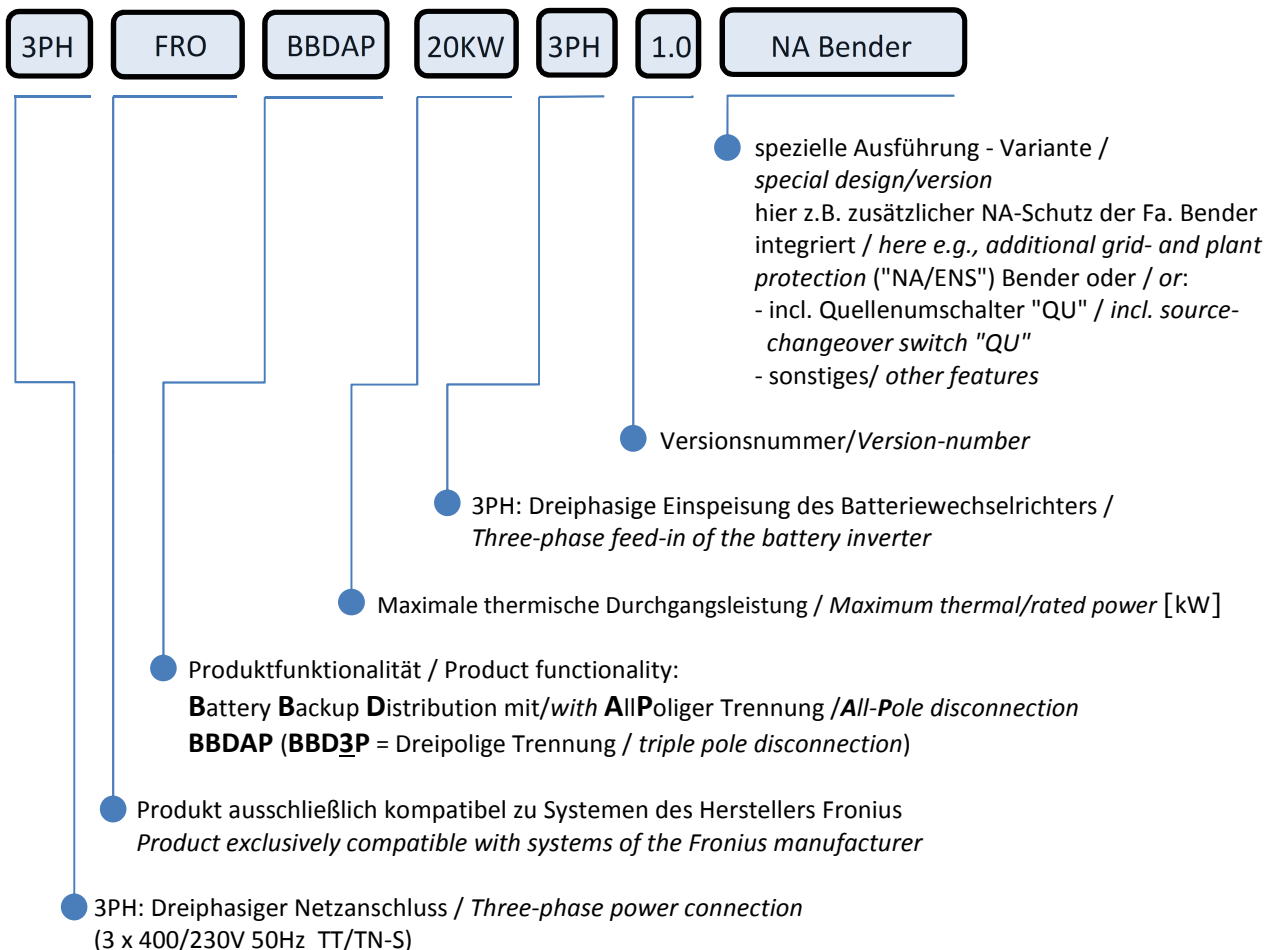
3PH FRO BBDAP 20KW 3PH 1.0 NA Bender

spezielle Ausführung - Variante / *special design/version*
hier z.B. zusätzlicher NA-Schutz der Fa. Bender integriert / *here e.g., additional grid- and plant protection* ("NA/ENS") Bender oder / *or*:
- incl. Quellenumschalter "QU" / *incl. source-changeover switch "QU"*
- sonstiges/ *other features*

Versionsnummer/*Version-number*

3PH: Dreiphasige Einspeisung des Batteriewechselrichters / *Three-phase feed-in of the battery inverter*

Maximale thermische Durchgangsleistung / *Maximum thermal/rated power* [kW]

Produktfunktionalität / Product functionality:
**B**attery **B**ackup **D**istribution mit/*with* **A**ll**P**oliger Trennung /***A**ll-**P**ole disconnection*
**BBDAP** (**BBD3P** = Dreipolige Trennung / *triple pole disconnection*)

Produkt ausschließlich kompatibel zu Systemen des Herstellers Fronius
*Product exclusively compatible with systems of the Fronius manufacturer*

3PH: Dreiphasiger Netzanschluss / *Three-phase power connection*
(3 x 400/230V 50Hz TT/TN-S)